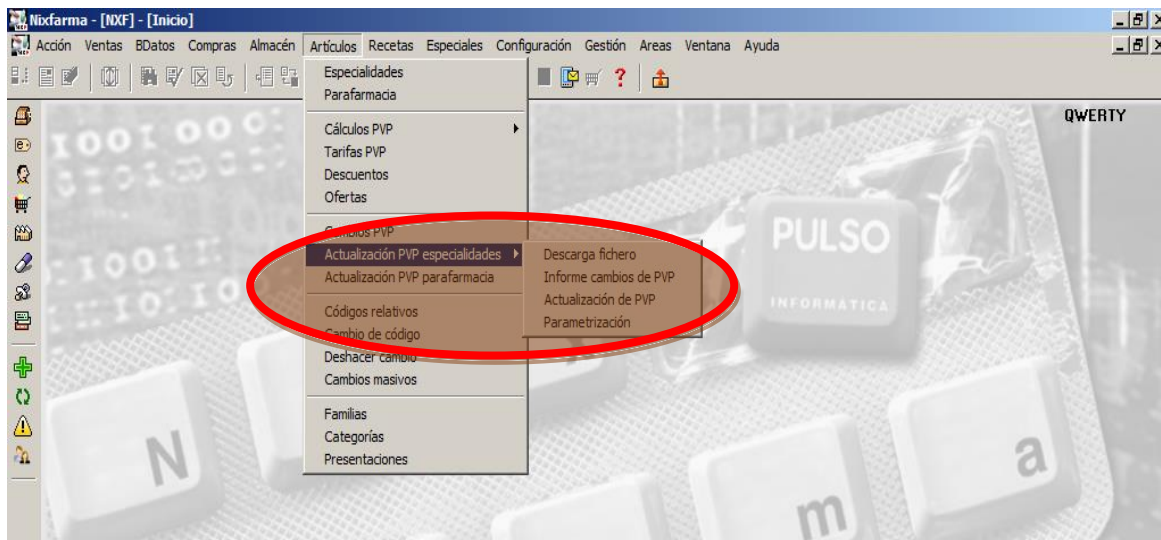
Nixfarma - [NXF] - [Inicio]

Acción Ventas BDatos Compras Almacén Artículos Recetas Especiales Configuración Gestión Areas Ventana Ayuda

QWERTY

Especialidades
Parafarmacia

Cálculos PVP
Tarifas PVP
Descuentos
Ofertas

Cambios PVP
Actualización PVP especialidades
Actualización PVP parafarmacia

Códigos relativos
Cambio de código
Deshacer cambio
Cambios masivos

Familias
Categorías
Presentaciones

Descarga fichero
Informe cambios de PVP
Actualización de PVP
Parametrización

PULSO
INFORMÁTICA

N
m
a